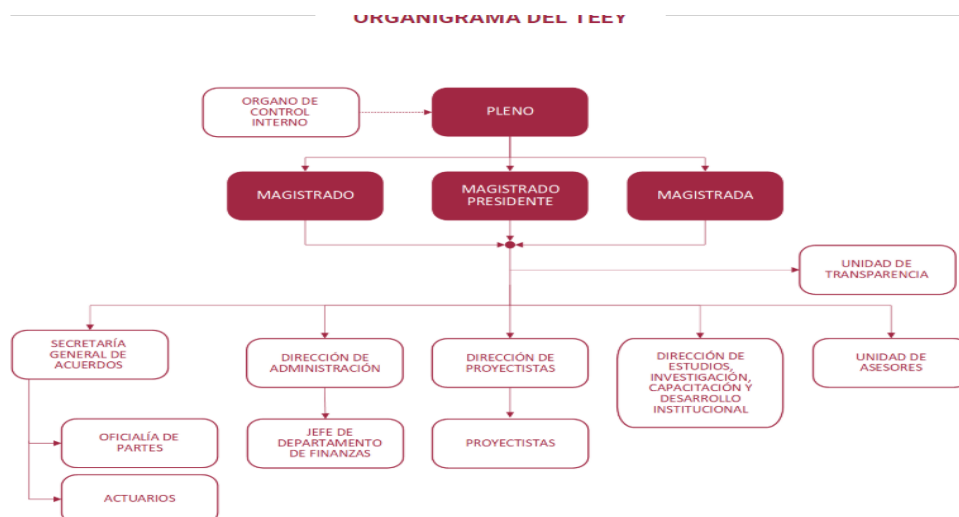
ORGANIGRAMA DEL TEEY

ORGANO DE CONTROL INTERNO

PLENO

MAGISTRADO

MAGISTRADO PRESIDENTE

MAGISTRADA

UNIDAD DE TRANSPARENCIA

SECRETARÍA GENERAL DE ACUERDOS

DIRECCIÓN DE ADMINISTRACIÓN

DIRECCIÓN DE PROYECTISTAS

DIRECCIÓN DE ESTUDIOS, INVESTIGACIÓN, CAPACITACIÓN Y DESARROLLO INSTITUCIONAL

UNIDAD DE ASESORES

OFICIALÍA DE PARTES

JEFE DE DEPARTAMENTO DE FINANZAS

PROYECTISTAS

ACTUARIOS